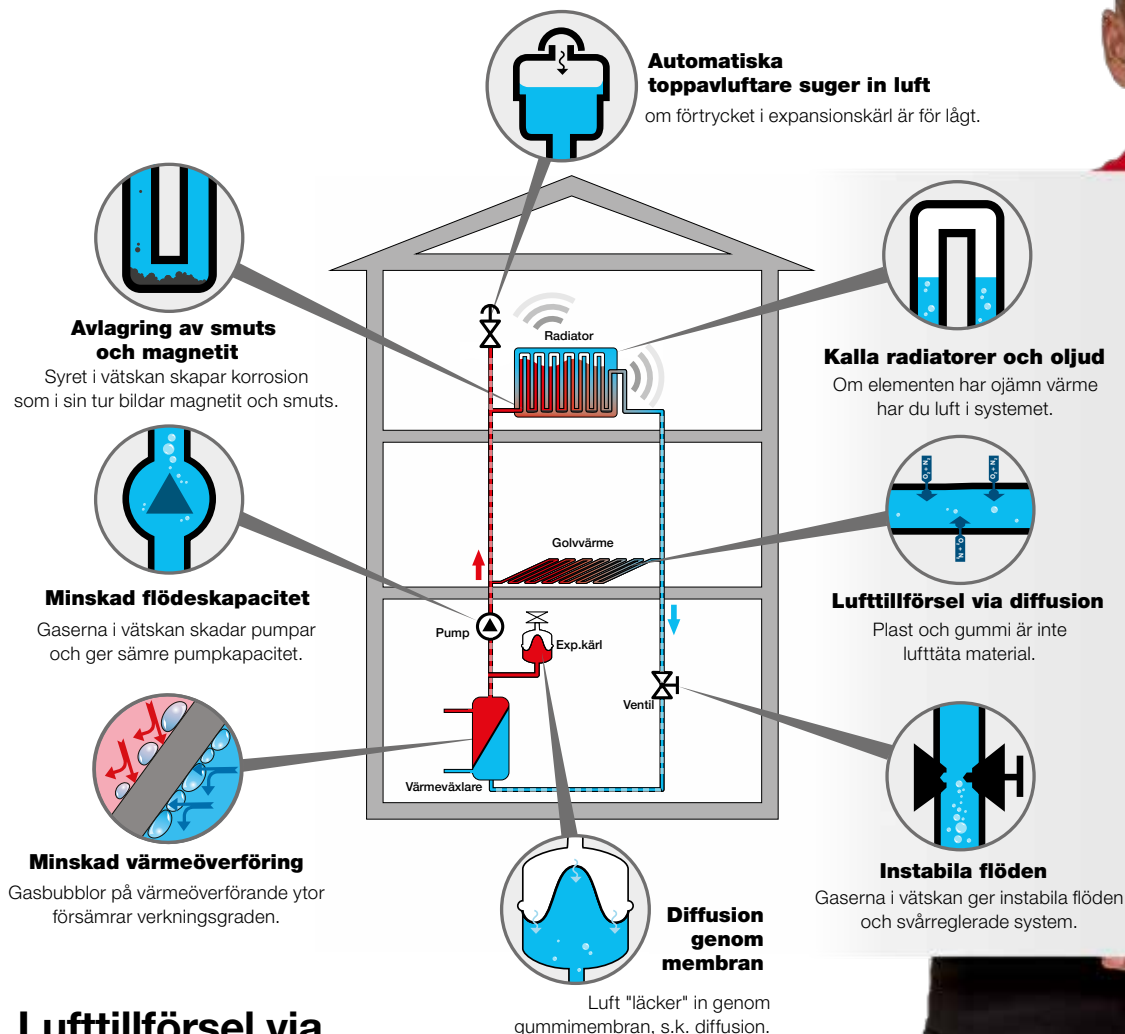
Automatiska toppavluftare suger in luft
om förtrycket i expansionskärl är för lågt.

Avlagring av smuts och magnetit
Syret i vätskan skapar korrosion som i sin tur bildar magnetit och smuts.

Kalla radiatorer och oljud
Om elementen har ojämn värme har du luft i systemet.

Radiator

Golvvärme

Minskad flödeskapacitet
Gaserna i vätskan skadar pumpar och ger sämre pumpkapacitet.

Lufttillförsel via diffusion
Plast och gummi är inte lufttäta material.

Pump

Exp.kärl

Ventil

Värmeväxlare

Minskad värmeöverföring
Gasbubblor på värmeöverförande ytor försämrar verkningsgraden.

Instabila flöden
Gaserna i vätskan ger instabila flöden och svårreglerade system.

Diffusion genom membran
Luft "läcker" in genom gummimembran, s.k. diffusion.

Lufttillförsel via